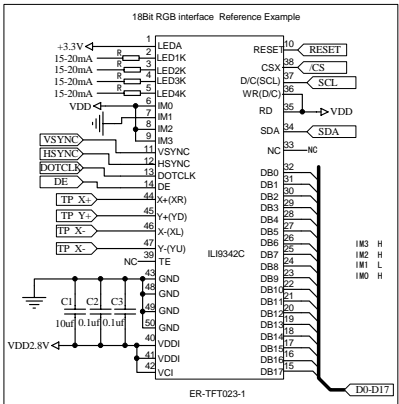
18Bit RGB interface Reference Example

+3.3V
R
15-20mA
R
15-20mA
R
15-20mA
R
15-20mA
VDD
VSYNC
HSYNC
DOTCLK
DE
TP X+
TP Y+
TP X-
TP Y-
NC
C1
C2
C3
10uf
0.1uf
0.1uf
VDD2.8V

1 LEDA
2 LED1K
3 LED2K
4 LED3K
5 LED4K
6 IM0
7 IM1
8 IM2
9 IM3
11 VSYNC
12 HSYNC
13 DOTCLK
14 DE
44 X+(XR)
45 Y+(YD)
46 X-(XL)
47 Y-(YU)
39 TE
43 GND
48 GND
49 GND
50 GND
40 VDDI
41 VDDI
42 VCI

ILI9342C

RESET 10
CSX 38
D/C(SCL) 37
WR(D/C) 36
RD 35
SDA 34
NC 33
DB0 32
DB1 31
DB2 30
DB3 29
DB4 28
DB5 27
DB6 26
DB7 25
DB8 24
DB9 23
DB10 22
DB11 21
DB12 20
DB13 19
DB14 18
DB15 17
DB16 16
DB17 15

RESET
/CS
SCL
VDD
SDA
NC

IM3 H
IM2 H
IM1 L
IM0 H

D0-D17

ER-TFT023-1